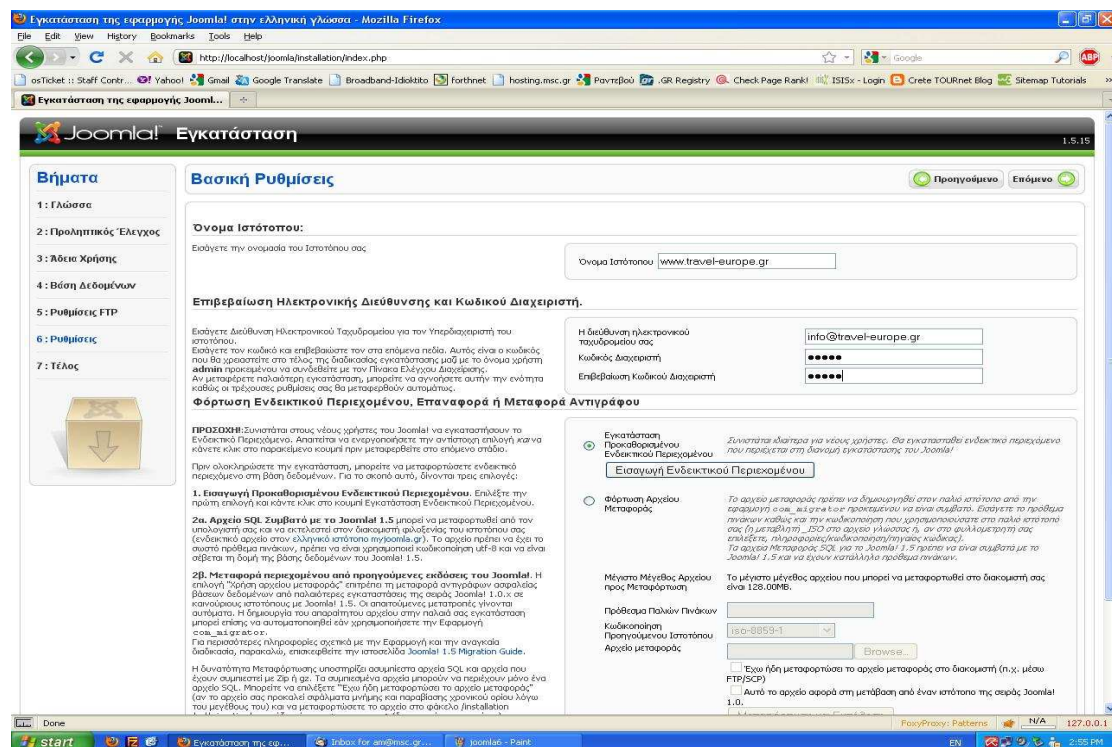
Εγκατάσταση της εφαρμογής Joomla! στην ελληνική γλώσσα - Mozilla Firefox

File Edit View History Bookmarks Tools Help

http://localhost/joomla/installation/index.php

Google

osTicket :: Staff Contr... Yahoo! Gmail Google Translate Broadband-Idioktito forthnet hosting.msc.gr Ραντεβού .GR Registry Check Page Rank! ISISx - Login Crete TOURnet Blog Sitemap Tutorials

Εγκατάσταση της εφαρμογής Jooml...

Joomla! Εγκατάσταση

1.5.15

Βήματα

1 : Γλώσσα
2 : Προληπτικός Έλεγχος
3 : Άδεια Χρήσης
4 : Βάση Δεδομένων
5 : Ρυθμίσεις FTP
6 : Ρυθμίσεις
7 : Τέλος

Βασική Ρυθμίσεις

Προηγούμενο Επόμενο

Όνομα Ιστότοπου:

Εισάγετε την ονομασία του Ιστότοπου σας

Όνομα Ιστότοπου www.travel-europe.gr

Επιβεβαίωση Ηλεκτρονικής Διεύθυνσης και Κωδικού Διαχειριστή.

Εισάγετε Διεύθυνση Ηλεκτρονικού Ταχυδρομείου για τον Υπερδιαχειριστή του ιστότοπου.
Εισάγετε τον κωδικό και επιβεβαιώστε τον στα επόμενα πεδία. Αυτός είναι ο κωδικός που θα χρησιμοποιήσετε στο τέλος της διαδικασίας εγκατάστασης μαζί με το όνομα χρήστη admin προκειμένου να συνδεθείτε με τον Πίνακα Ελέγχου Διαχείρισης.
Αν μεταφέρετε παλαιότερη εγκατάσταση, μπορείτε να αγνοήσετε αυτήν την ενότητα καθώς οι τρέχουσες ρυθμίσεις σας θα μεταφερθούν αυτόματως.

Η διεύθυνση ηλεκτρονικού ταχυδρομείου σας info@travel-europe.gr
Κωδικός Διαχειριστή •••••
Επιβεβαίωση Κωδικού Διαχειριστή •••••

Φόρτωση Ενδεικτικού Περιεχομένου, Επαναφορά ή Μεταφορά Αντιγράφου

ΠΡΟΣΟΧΗ!:Συνιστάται στους νέους χρήστες του Joomla! να εγκαταστήσουν το Ενδεικτικό Περιεχόμενο. Απαιτείται να ενεργοποιήσετε την αντίστοιχη επιλογή και να κάνετε κλικ στο παρακάτω κουμπί πριν μεταφερθείτε στο επόμενο στάδιο.

Πριν ολοκληρώσετε την εγκατάσταση, μπορείτε να μεταφορτώσετε ενδεικτικό περιεχόμενο στη βάση δεδομένων. Για το σκοπό αυτό, δίνονται τρεις επιλογές:

1. Εισαγωγή Προκαθορισμένου Ενδεικτικού Περιεχομένου. Επιλέξτε την πρώτη επιλογή και κάντε κλικ στο κουμπί Εγκατάσταση Ενδεικτικού Περιεχομένου.

2α. Αρχείο SQL Συμβατό με το Joomla! 1.5 μπορεί να μεταφορτωθεί από τον υπολογιστή σας και να εκτελεστεί στον διακομιστή φιλοξενίας του ιστότοπου σας (ενδεικτικό αρχείο στον ελληνικό ιστότοπο myjoomla.gr). Το αρχείο πρέπει να έχει το σωστό πρόθεμα πινάκων, πρέπει να είναι χρησιμοποιεί κωδικοποίηση utf-8 και να είναι σέβεται τη δομή της βάσης δεδομένων του Joomla! 1.5.

2β. Μεταφορά περιεχομένου από προηγούμενες εκδόσεις του Joomla!. Η επιλογή "Χρήση αρχείου μεταφοράς" επιτρέπει τη μεταφορά αντιγράφων ασφαλείας βάσεων δεδομένων από παλαιότερες εγκαταστάσεις της σειράς Joomla! 1.0.x σε καινούριους ιστότοπους με Joomla! 1.5. Οι απαιτούμενες μετατροπές γίνονται αυτόματα. Η δημιουργία του απαραίτητου αρχείου στην παλαιά σας εγκατάσταση μπορεί επίσης να αυτοματοποιηθεί εάν χρησιμοποιήσετε την Εφαρμογή com_migrator.
Για περισσότερες πληροφορίες σχετικά με την Εφαρμογή και την αναγκαία διαδικασία, παρακαλώ, επισκεφθείτε την ιστοσελίδα Joomla! 1.5 Migration Guide.

Η δυνατότητα Μεταφόρτωσης υποστηρίζει ασυμπίεστα αρχεία SQL και αρχεία που έχουν συμπιεστεί με Zip ή gz. Τα συμπιεσμένα αρχεία μπορούν να περιέχουν μόνο ένα αρχείο SQL. Μπορείτε να επιλέξετε "Έχω ήδη μεταφορτώσει το αρχείο μεταφοράς" (αν το αρχείο σας προκαλεί σφάλματα μνήμης και παράβασης χρονικού ορίου λόγω του μεγέθους του) και να μεταφορτώσετε το αρχείο στο φάκελο /installation

Εγκατάσταση Προκαθορισμένου Ενδεικτικού Περιεχομένου

Συνιστάται ιδιαίτερα για νέους χρήστες. Θα εγκατασταθεί ενδεικτικό περιεχόμενο που περιέχεται στη διανομή εγκατάστασης του Joomla!

Εισαγωγή Ενδεικτικού Περιεχομένου

Φόρτωση Αρχείου Μεταφοράς

Το αρχείο μεταφοράς πρέπει να δημιουργηθεί στον παλιό ιστότοπο από την εφαρμογή com_migrator προκειμένου να είναι συμβατό. Εισάγετε το πρόθεμα πινάκων καθώς και την κωδικοποίηση που χρησιμοποιούσατε στο παλιό ιστότοπό σας (η μεταβλητή _ISO στο αρχείο γλώσσας ή, αν στο φυλλομετρητή σας επιλέξετε, πληροφορίες/κωδικοποίηση/πηγαίος κώδικας).
Τα αρχεία Μεταφοράς SQL για το Joomla! 1.5 πρέπει να είναι συμβατά με το Joomla! 1.5 και να έχουν κατάλληλα πρόθεμα πινάκων.

Μέγιστο Μέγεθος Αρχείου προς Μεταφόρτωση

Το μέγιστο μέγεθος αρχείου που μπορεί να μεταφορτωθεί στο διακομιστή σας είναι 128.00MB.

Πρόθεσμα Παλιών Πινάκων
Κωδικοποίηση Προηγούμενου Ιστότοπου iso-8859-1
Αρχείο μεταφοράς Browse...

Έχω ήδη μεταφορτώσει το αρχείο μεταφοράς στο διακομιστή (π.χ. μέσω FTP/SCP)

Αυτό το αρχείο αφορά στη μετάβαση από έναν ιστότοπο της σειράς Joomla! 1.0.

Done

FoxyProxy: Patterns N/A 127.0.0.1

start Εγκατάσταση της εφ... Inbox for am@msc.gr... joomla6 - Paint EN 2:55 PM